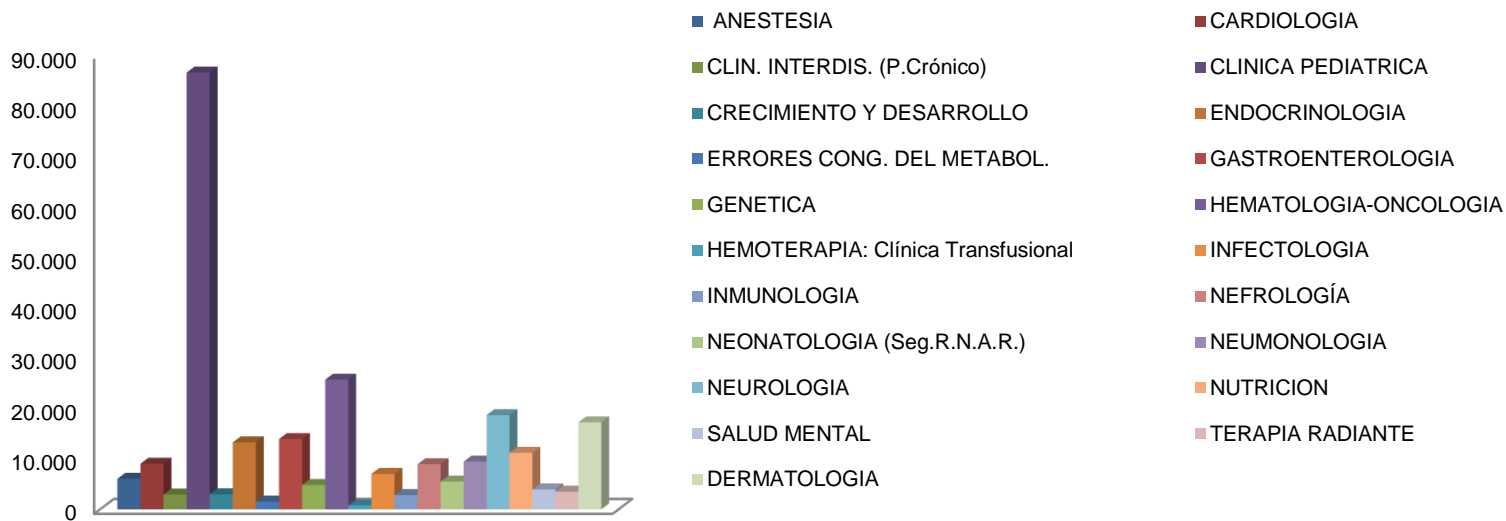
90.000
80.000
70.000
60.000
50.000
40.000
30.000
20.000
10.000
0

ANESTESIA
CARDIOLOGIA
CLIN. INTERDIS. (P.Crónico)
CLINICA PEDIATRICA
CRECIMIENTO Y DESARROLLO
ENDOCRINOLOGIA
ERRORES CONG. DEL METABOL.
GASTROENTEROLOGIA
GENETICA
HEMATOLOGIA-ONCOLOGIA
HEMOTERAPIA: Clínica Transfusional
INFECTOLOGIA
INMUNOLOGIA
NEFROLOGÍA
NEONATOLOGIA (Seg.R.N.A.R.)
NEUMONOLOGIA
NEUROLOGIA
NUTRICION
SALUD MENTAL
TERAPIA RADIANTE
DERMATOLOGIA